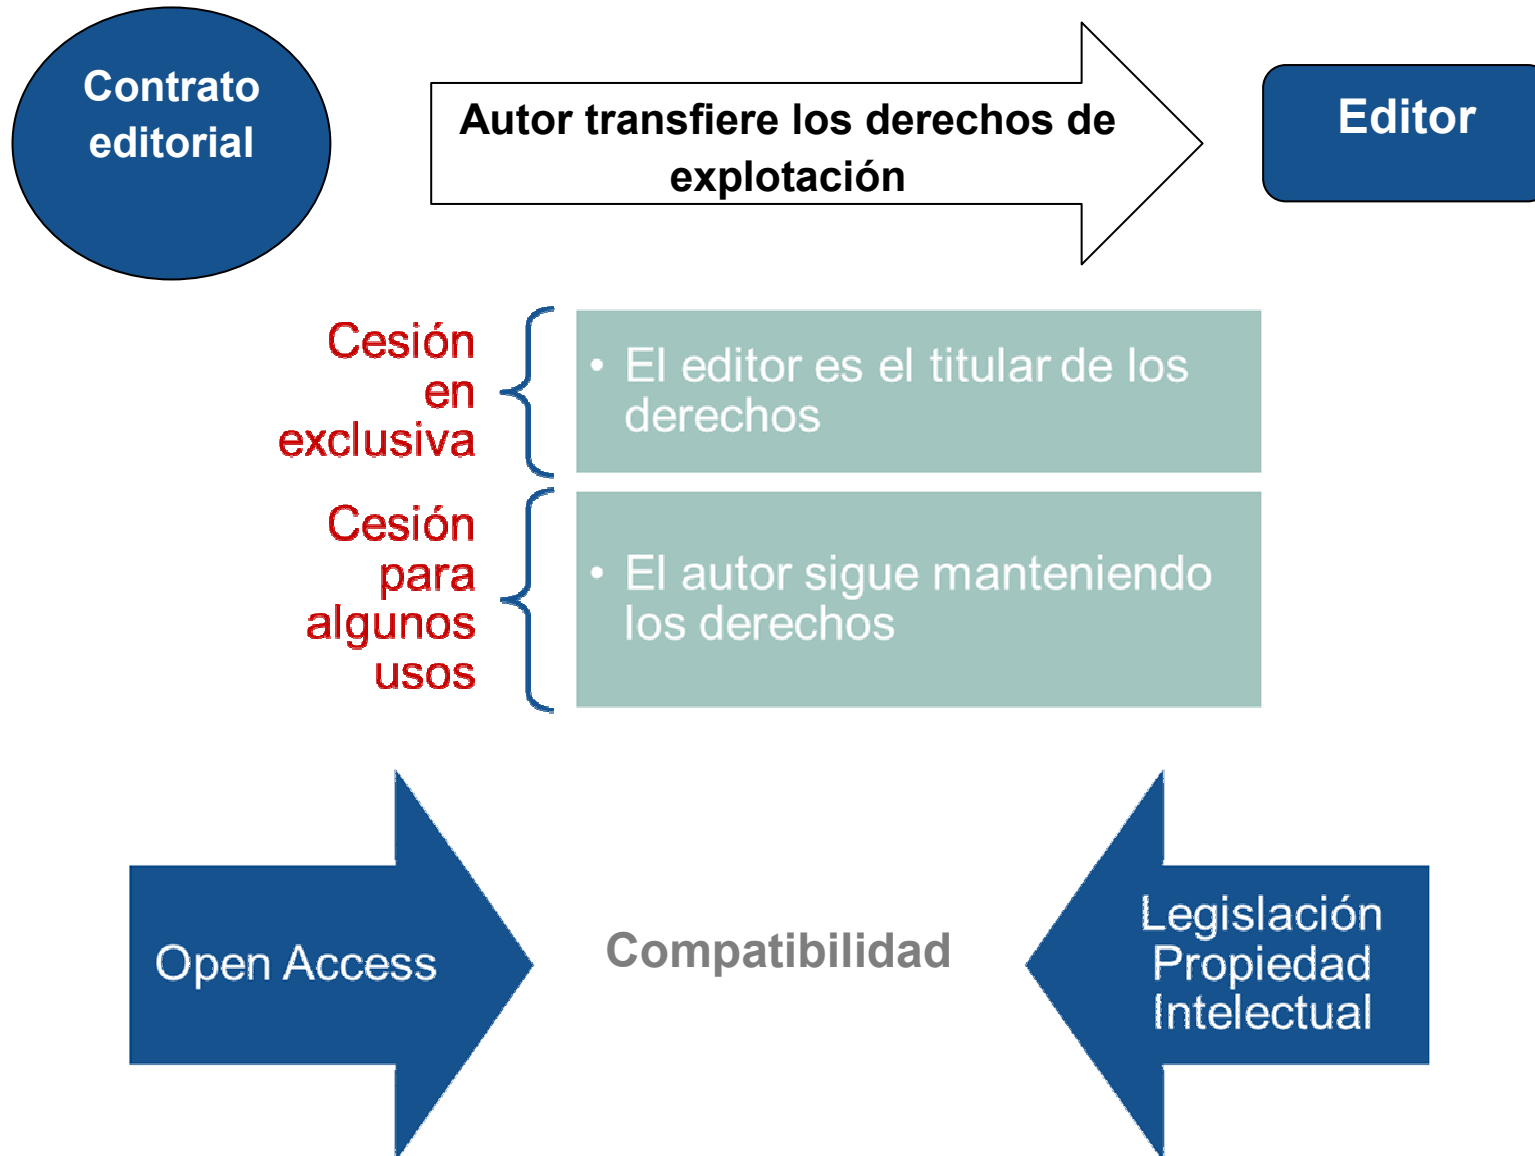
Contrato editorial

Autor transfiere los derechos de explotación

Editor

Cesión en exclusiva

• El editor es el titular de los derechos

Cesión para algunos usos

• El autor sigue manteniendo los derechos

Open Access

Compatibilidad

Legislación Propiedad Intelectual